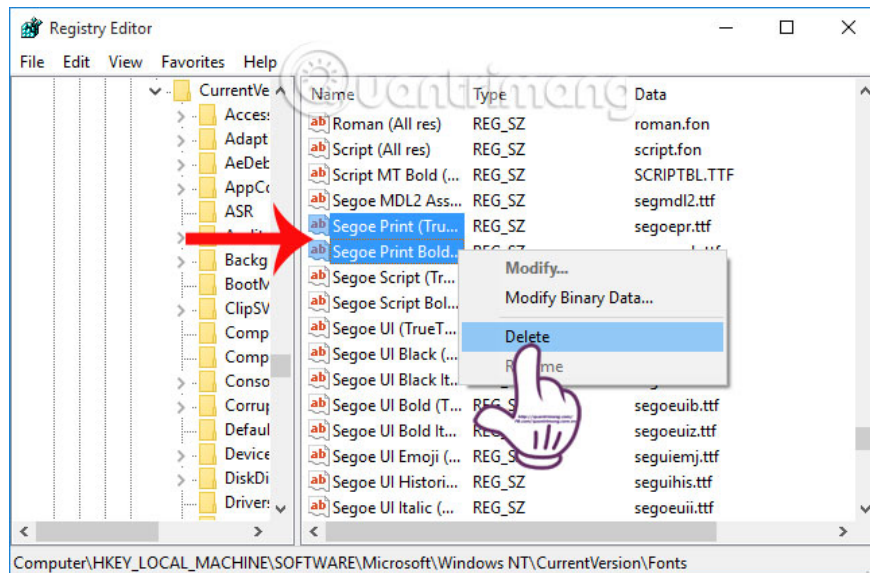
Registry Editor

File Edit View Favorites Help

CurrentVe
Access
Adapt
AeDeb
AppCo
ASR
Backg
BootM
ClipSV
Comp
Comp
Conso
Corrup
Defaul
Device
DiskDi
Drivers

| Name | Type | Data |
|---|---|---|
| Roman (All res) | REG_SZ | roman.fon |
| Script (All res) | REG_SZ | script.fon |
| Script MT Bold (... | REG_SZ | SCRIPTBL.TTF |
| Segoe MDL2 Ass... | REG_SZ | segmdl2.ttf |
| Segoe Print (Tru... | REG_SZ | segoepr.ttf |
| Segoe Print Bold... | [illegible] | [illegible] |
| Segoe Script (Tr... | | |
| Segoe Script Bol... | | |
| Segoe UI (TrueT... | | |
| Segoe UI Black ... | | |
| Segoe UI Black It... | | |
| Segoe UI Bold (T... | REG_S | segoeuib.ttf |
| Segoe UI Bold It... | RE | segoeuiz.ttf |
| Segoe UI Emoji (... | REG_S | seguiemj.ttf |
| Segoe UI Histori... | REG_SZ | seguihis.ttf |
| Segoe UI Italic (... | REG_SZ | segoeuii.ttf |

Modify...
Modify Binary Data...
Delete
R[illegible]me

Computer\HKEY_LOCAL_MACHINE\SOFTWARE\Microsoft\Windows NT\CurrentVersion\Fonts